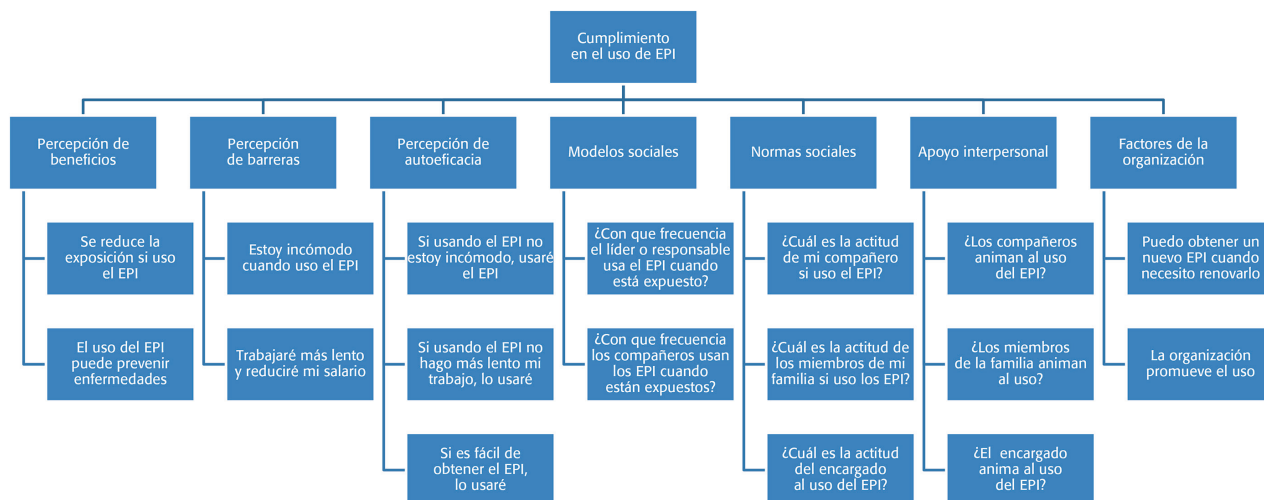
Cumplimiento en el uso de EPI

Percepción de beneficios

Se reduce la exposición si uso el EPI

El uso del EPI puede prevenir enfermedades

Percepción de barreras

Estoy incómodo cuando uso el EPI

Trabajaré más lento y reduciré mi salario

Percepción de autoeficacia

Si usando el EPI no estoy incómodo, usaré el EPI

Si usando el EPI no hago más lento mi trabajo, lo usaré

Si es fácil de obtener el EPI, lo usaré

Modelos sociales

¿Con que frecuencia el líder o responsable usa el EPI cuando está expuesto?

¿Con que frecuencia los compañeros usan los EPI cuando están expuestos?

Normas sociales

¿Cuál es la actitud de mi compañero si uso el EPI?

¿Cuál es la actitud de los miembros de mi familia si uso los EPI?

¿Cuál es la actitud del encargado al uso del EPI?

Apoyo interpersonal

¿Los compañeros animan al uso del EPI?

¿Los miembros de la familia animan al uso?

¿El encargado anima al uso del EPI?

Factores de la organización

Puedo obtener un nuevo EPI cuando necesito renovarlo

La organización promueve el uso